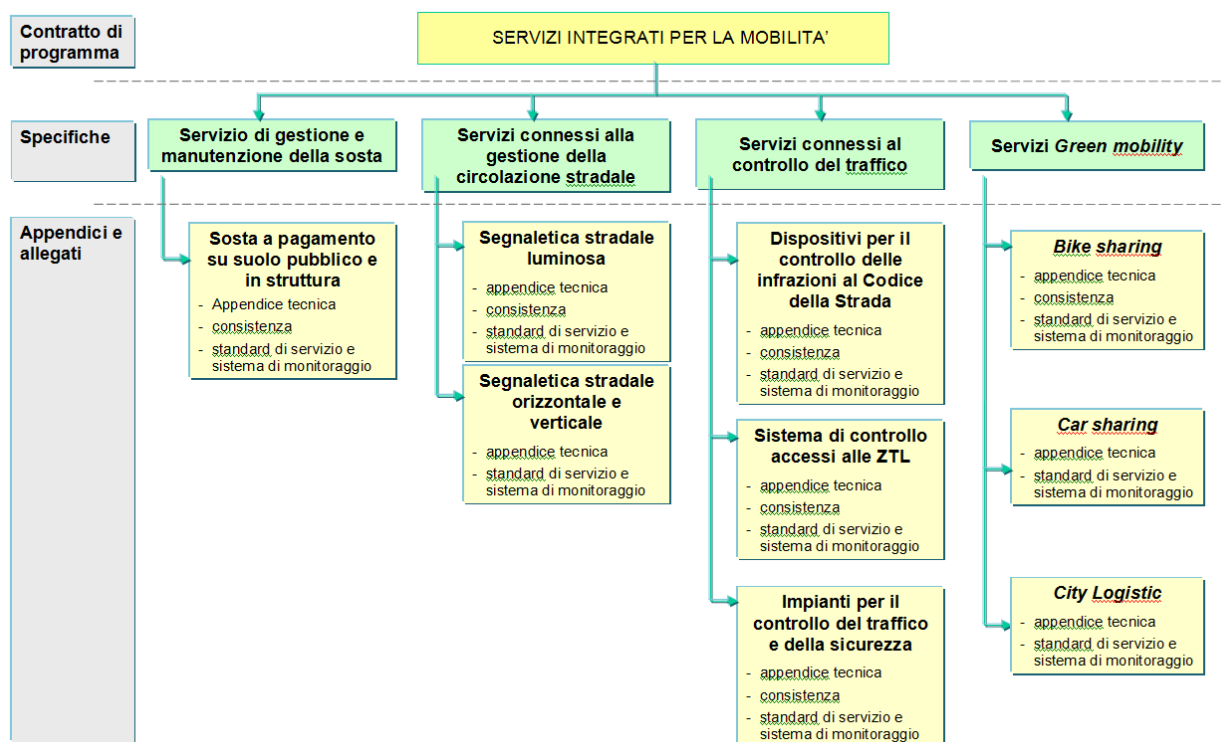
Contratto di programma

SERVIZI INTEGRATI PER LA MOBILITA'

Specifiche

Servizio di gestione e manutenzione della sosta

Servizi connessi alla gestione della circolazione stradale

Servizi connessi al controllo del traffico

Servizi Green mobility

Appendici e allegati

Sosta a pagamento su suolo pubblico e in struttura
- Appendice tecnica
- consistenza
- standard di servizio e sistema di monitoraggio

Segnaletica stradale luminosa
- appendice tecnica
- consistenza
- standard di servizio e sistema di monitoraggio

Segnaletica stradale orizzontale e verticale
- appendice tecnica
- standard di servizio e sistema di monitoraggio

Dispositivi per il controllo delle infrazioni al Codice della Strada
- appendice tecnica
- consistenza
- standard di servizio e sistema di monitoraggio

Sistema di controllo accessi alle ZTL
- appendice tecnica
- consistenza
- standard di servizio e sistema di monitoraggio

Impianti per il controllo del traffico e della sicurezza
- appendice tecnica
- consistenza
- standard di servizio e sistema di monitoraggio

Bike sharing
- appendice tecnica
- consistenza
- standard di servizio e sistema di monitoraggio

Car sharing
- appendice tecnica
- standard di servizio e sistema di monitoraggio

City Logistic
- appendice tecnica
- standard di servizio e sistema di monitoraggio